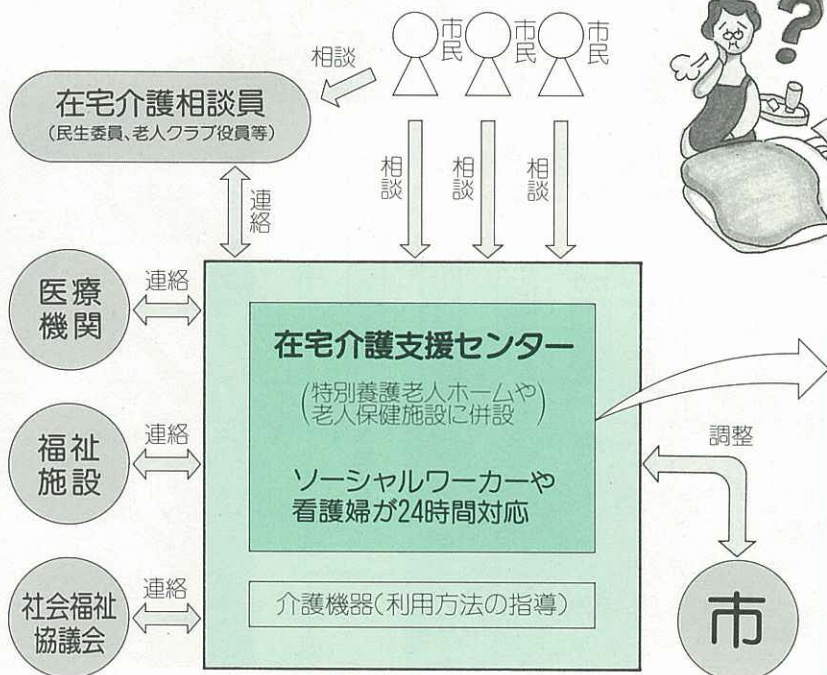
市民
市民
市民

相談

在宅介護相談員
(民生委員、老人クラブ役員等)

相談
相談
相談

連絡

医療機関
連絡

福祉施設
連絡

社会福祉協議会
連絡

在宅介護支援センター
(特別養護老人ホームや老人保健施設に併設)

ソーシャルワーカーや看護婦が24時間対応

介護機器(利用方法の指導)

調整

市